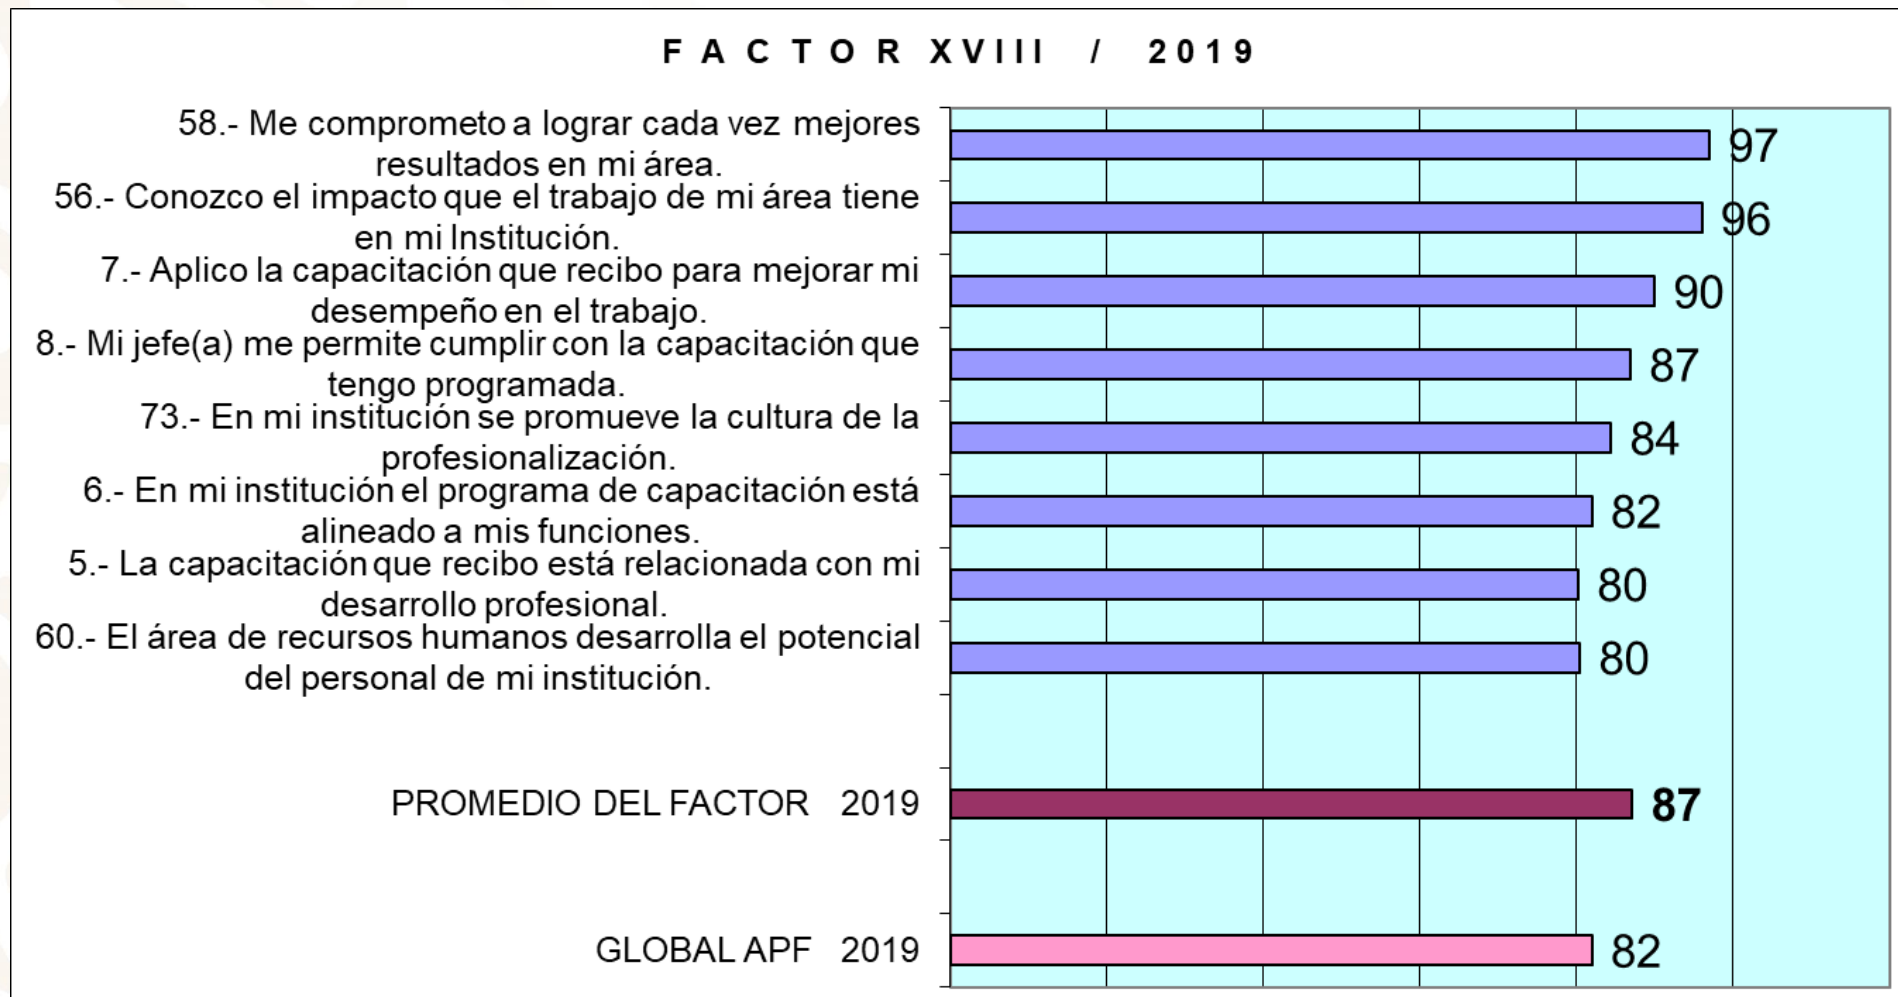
F A C T O R XVIII / 2019

58.- Me comprometo a lograr cada vez mejores resultados en mi área.

56.- Conozco el impacto que el trabajo de mi área tiene en mi Institución.

7.- Aplico la capacitación que recibo para mejorar mi desempeño en el trabajo.

8.- Mi jefe(a) me permite cumplir con la capacitación que tengo programada.

73.- En mi institución se promueve la cultura de la profesionalización.

6.- En mi institución el programa de capacitación está alineado a mis funciones.

5.- La capacitación que recibo está relacionada con mi desarrollo profesional.

60.- El área de recursos humanos desarrolla el potencial del personal de mi institución.

PROMEDIO DEL FACTOR 2019

GLOBAL APF 2019

97
96
90
87
84
82
80
80
87
82